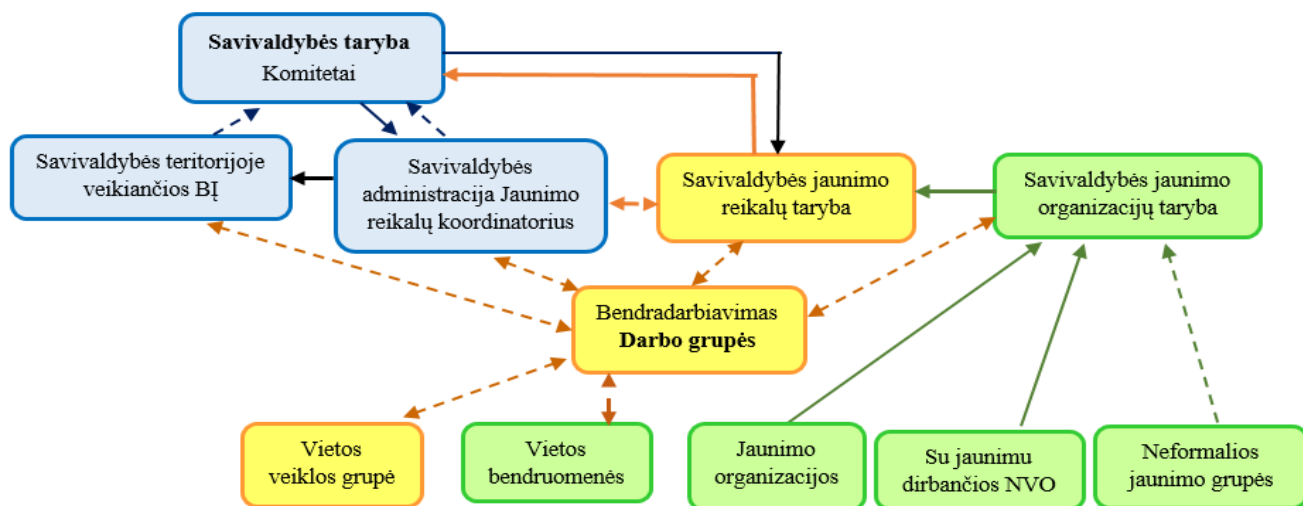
Savivaldybės taryba
Komitetai

Savivaldybės teritorijoje veikiančios BĮ

Savivaldybės administracija Jaunimo reikalų koordinatorius

Savivaldybės jaunimo reikalų taryba

Savivaldybės jaunimo organizacijų taryba

Bendradarbiavimas
Darbo grupės

Vietos veiklos grupė

Vietos bendruomenės

Jaunimo organizacijos

Su jaunimu dirbančios NVO

Neformalios jaunimo grupės